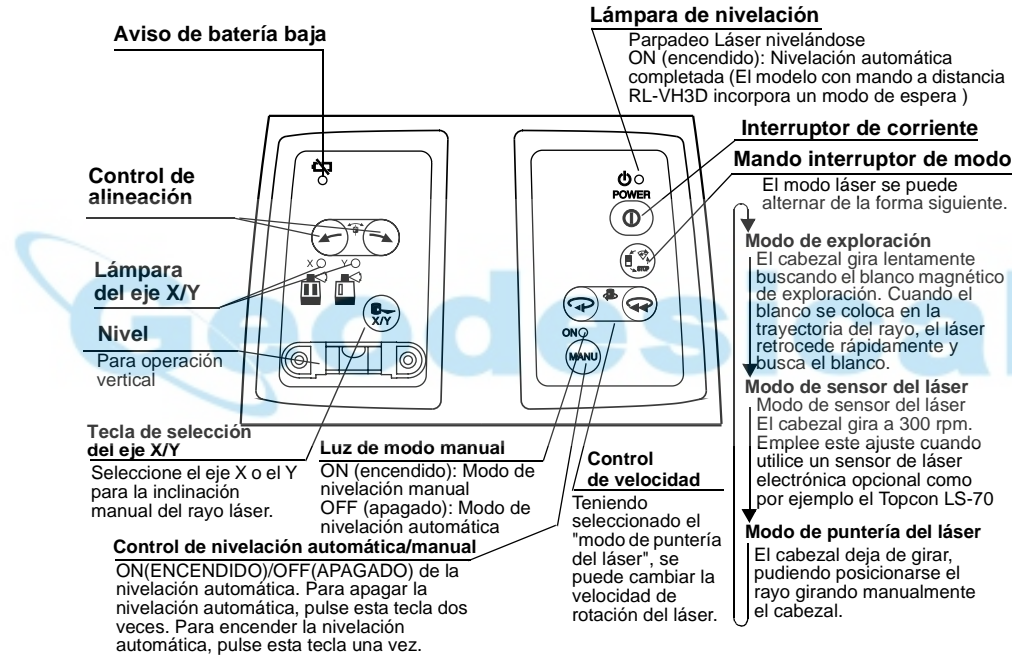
Aviso de batería baja

Lámpara de nivelación
Parpadeo Láser nivelándose
ON (encendido): Nivelación automática completada (El modelo con mando a distancia RL-VH3D incorpora un modo de espera )

Interruptor de corriente

Mando interruptor de modo
El modo láser se puede alternar de la forma siguiente.

Control de alineación

Lámpara del eje X/Y

Nivel
Para operación vertical

X Y

X/Y

POWER

STOP

ON

MANU

geodesical

Modo de exploración
El cabezal gira lentamente buscando el blanco magnético de exploración. Cuando el blanco se coloca en la trayectoria del rayo, el láser retrocede rápidamente y busca el blanco.

Modo de sensor del láser
Modo de sensor del láser
El cabezal gira a 300 rpm.
Emplee este ajuste cuando utilice un sensor de láser electrónica opcional como por ejemplo el Topcon LS-70

Modo de puntería del láser
El cabezal deja de girar, pudiendo posicionarse el rayo girando manualmente el cabezal.

Tecla de selección del eje X/Y
Seleccione el eje X o el Y para la inclinación manual del rayo láser.

Luz de modo manual
ON (encendido): Modo de nivelación manual
OFF (apagado): Modo de nivelación automática

Control de velocidad
Teniendo seleccionado el "modo de puntería del láser", se puede cambiar la velocidad de rotación del láser.

Control de nivelación automática/manual
ON(ENCENDIDO)/OFF(APAGADO) de la nivelación automática. Para apagar la nivelación automática, pulse esta tecla dos veces. Para encender la nivelación automática, pulse esta tecla una vez.